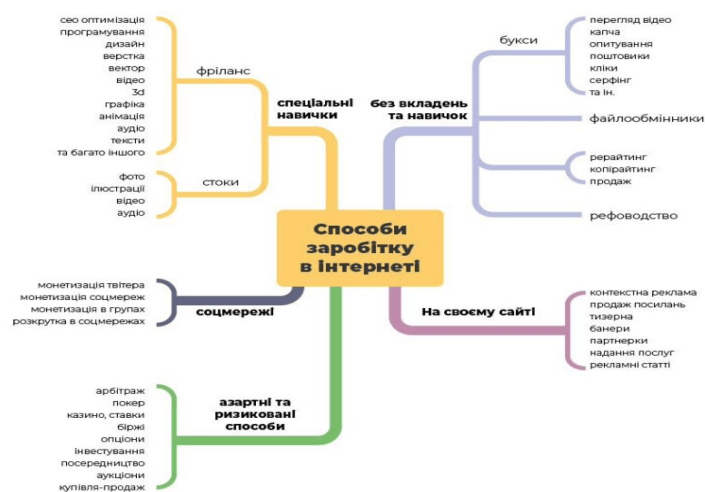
Способи заробітку в Інтернеті

спеціальні навички

фріланс
сео оптимізація
програмування
дизайн
верстка
вектор
відео
3d
графіка
анімація
аудіо
тексти
та багато іншого

стоки
фото
ілюстрації
відео
аудіо

без вкладень та навичок

букси
перегляд відео
капча
опитування
поштовики
кліки
серфінг
та ін.

файлообмінники

рерайтинг
копірайтинг
продаж

рефоводство

соцмережі
монетизація твітера
монетизація соцмереж
монетизація в групах
розкрутка в соцмережах

На своєму сайті
контекстна реклама
продаж посилань
тизерна
банери
партнерки
надання послуг
рекламні статті

азартні та ризиковані способи
арбітраж
покер
казино, ставки
біржі
опціони
інвестування
посередництво
аукціони
купівля-продаж